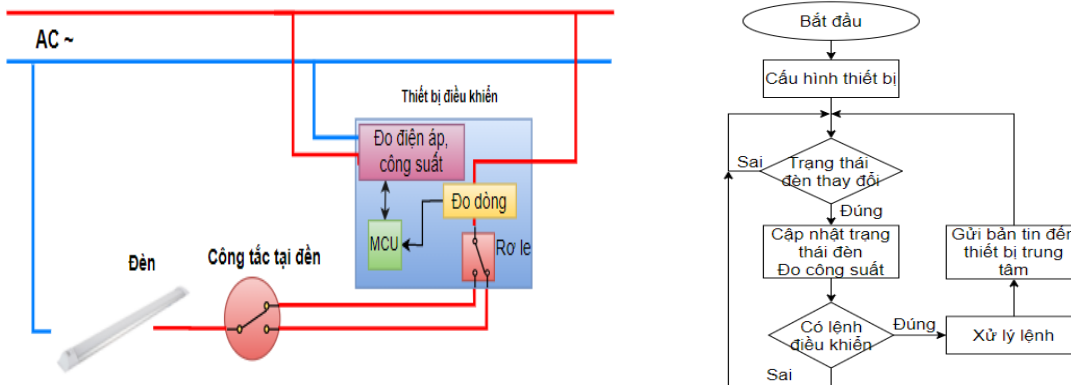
AC ~

Thiết bị điều khiển

Đo điện áp, công suất

Đo dòng

MCU

Rơ le

Đèn

Công tắc tại đèn

Bắt đầu

Cấu hình thiết bị

Sai

Trạng thái đèn thay đổi

Đúng

Cập nhật trạng thái đèn Đo công suất

Gửi bản tin đến thiết bị trung tâm

Có lệnh điều khiển

Đúng

Xử lý lệnh

Sai